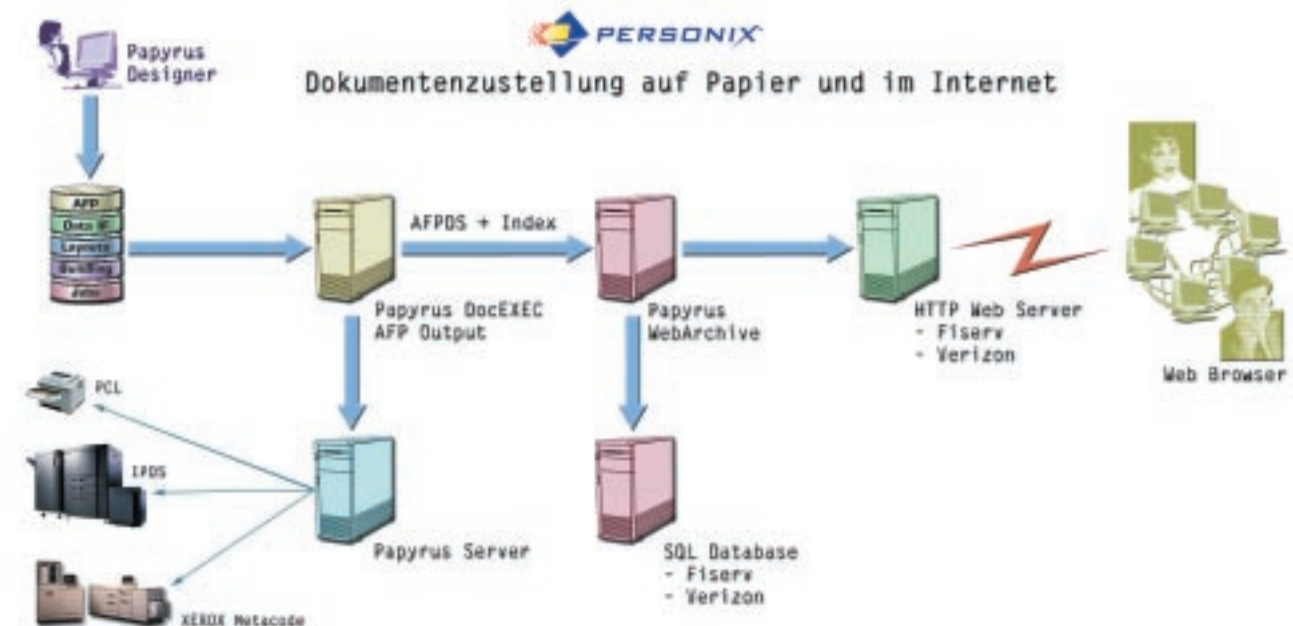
PERSONIX

Dokumentenzustellung auf Papier und im Internet

Papyrus Designer

AFP
Docs
Layouts
Building
Jobs

AFPDS + Index

Papyrus DocEXEC
AFP Output

Papyrus WebArchive

HTTP Web Server
- Fiserv
- Verizon

Web Browser

PCL

IPDS

XEROX Metacode

Papyrus Server

SQL Database
- Fiserv
- Verizon